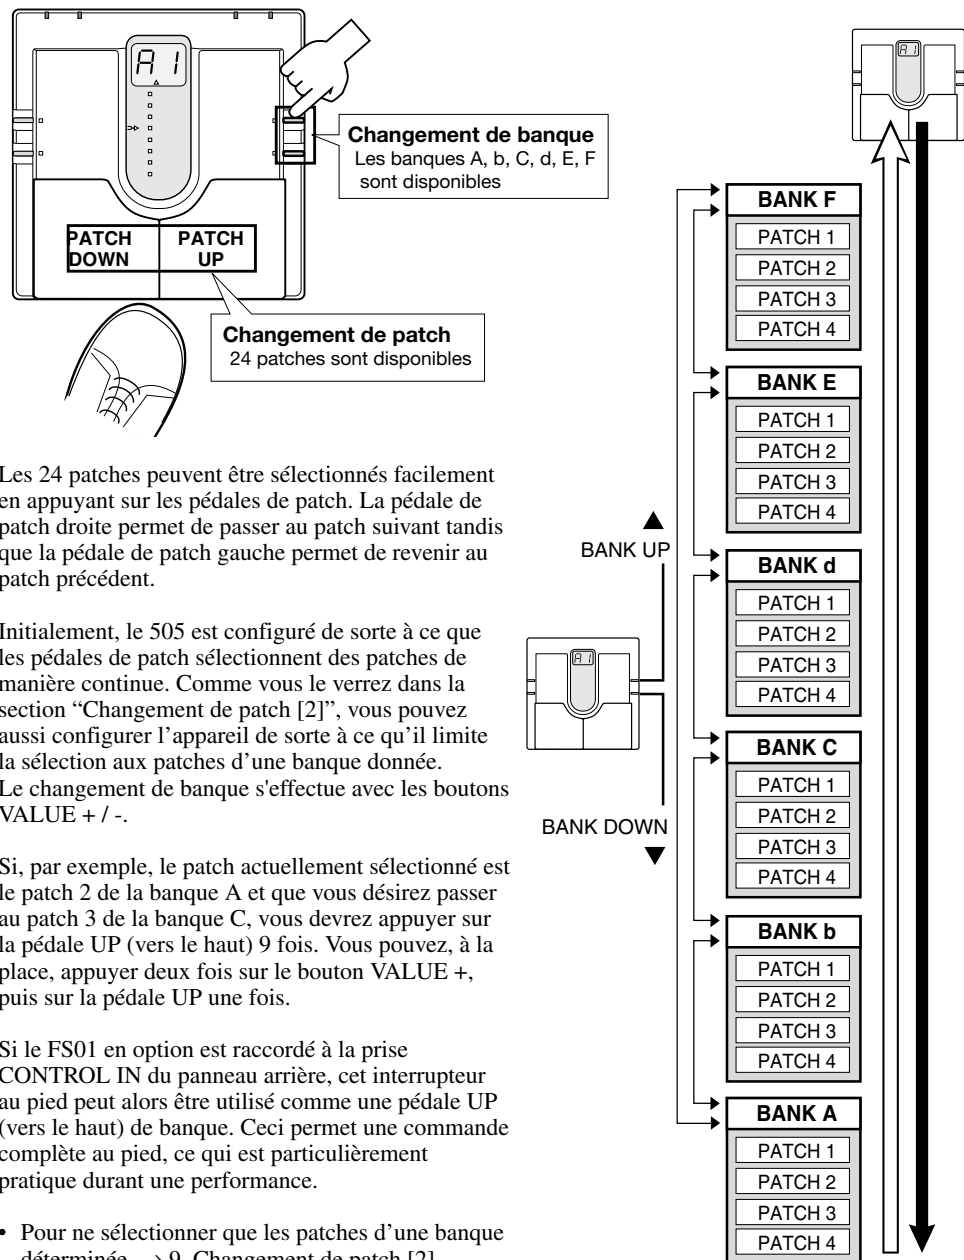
A1

Changement de banque
Les banques A, b, C, d, E, F sont disponibles

PATCH DOWN

PATCH UP

Changement de patch
24 patches sont disponibles

Les 24 patches peuvent être sélectionnés facilement en appuyant sur les pédales de patch. La pédale de patch droite permet de passer au patch suivant tandis que la pédale de patch gauche permet de revenir au patch précédent.

Initialement, le 505 est configuré de sorte à ce que les pédales de patch sélectionnent des patches de manière continue. Comme vous le verrez dans la section "Changement de patch [2]", vous pouvez aussi configurer l'appareil de sorte à ce qu'il limite la sélection aux patches d'une banque donnée. Le changement de banque s'effectue avec les boutons VALUE + / -.

Si, par exemple, le patch actuellement sélectionné est le patch 2 de la banque A et que vous désirez passer au patch 3 de la banque C, vous devrez appuyer sur la pédale UP (vers le haut) 9 fois. Vous pouvez, à la place, appuyer deux fois sur le bouton VALUE +, puis sur la pédale UP une fois.

Si le FS01 en option est raccordé à la prise CONTROL IN du panneau arrière, cet interrupteur au pied peut alors être utilisé comme une pédale UP (vers le haut) de banque. Ceci permet une commande complète au pied, ce qui est particulièrement pratique durant une performance.

• Pour ne sélectionner que les patches d'une banque déterminée → 9. Changement de patch [2]

A1

BANK UP

BANK DOWN

A1

BANK F
PATCH 1
PATCH 2
PATCH 3
PATCH 4

BANK E
PATCH 1
PATCH 2
PATCH 3
PATCH 4

BANK d
PATCH 1
PATCH 2
PATCH 3
PATCH 4

BANK C
PATCH 1
PATCH 2
PATCH 3
PATCH 4

BANK b
PATCH 1
PATCH 2
PATCH 3
PATCH 4

BANK A
PATCH 1
PATCH 2
PATCH 3
PATCH 4